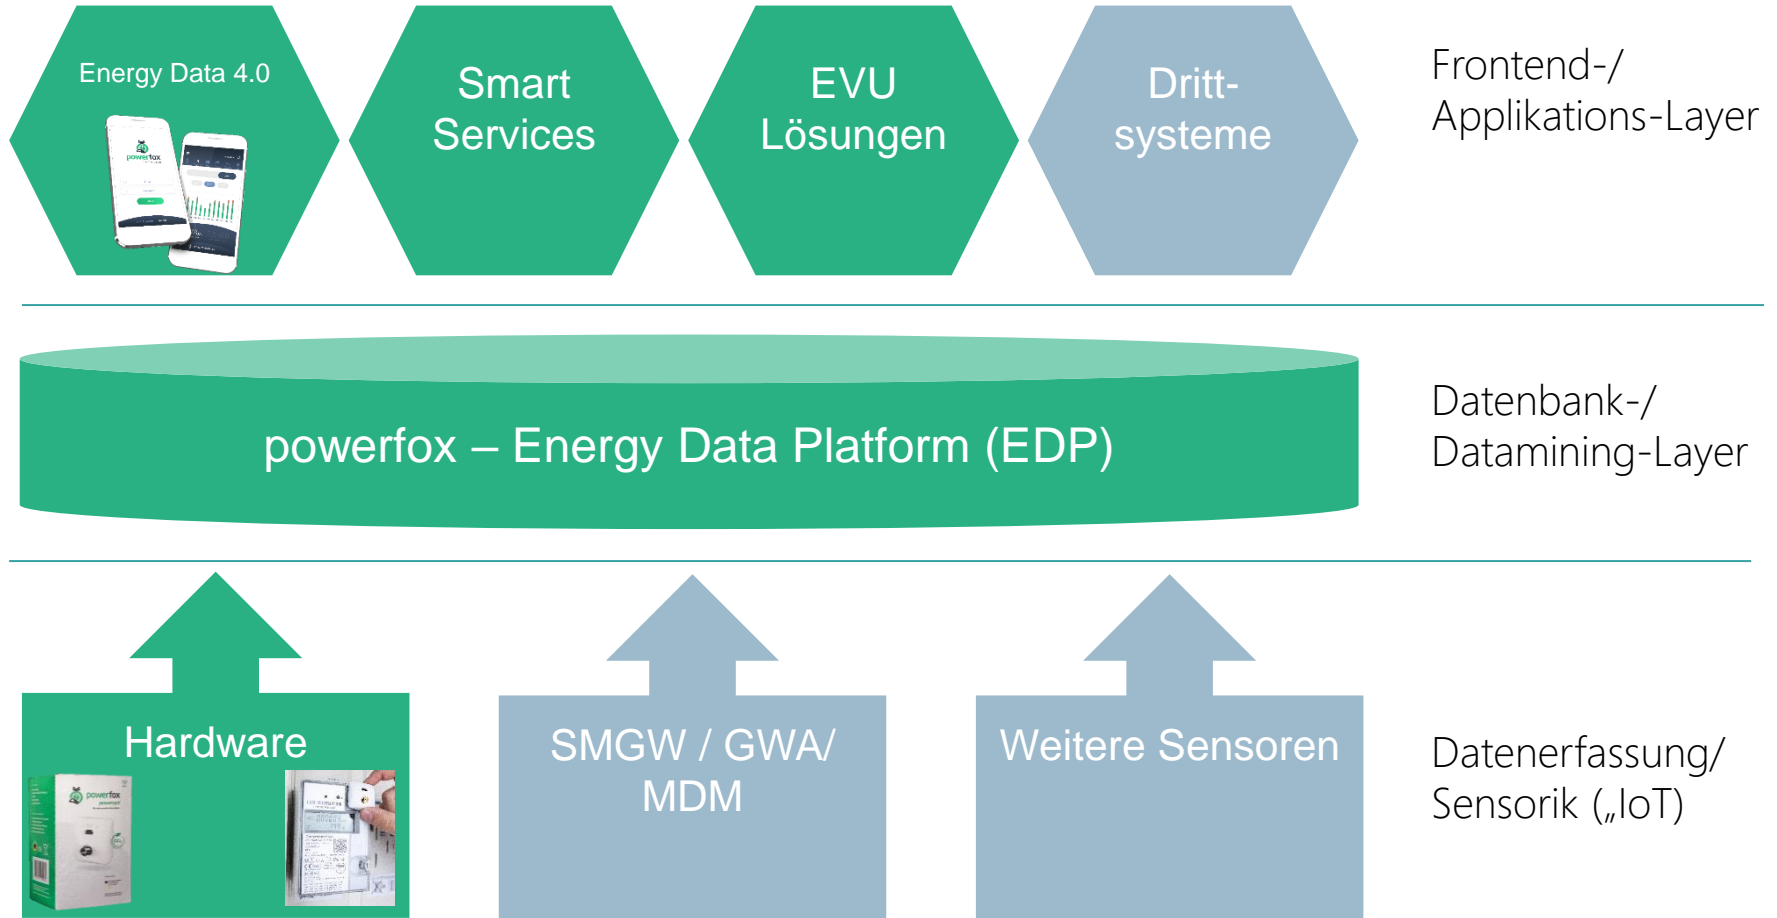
Energy Data 4.0

Smart Services

EVU Lösungen

Dritt-systeme

Frontend-/ Applikations-Layer

powerfox – Energy Data Platform (EDP)

Datenbank-/ Datamining-Layer

Hardware

SMGW / GWA/ MDM

Weitere Sensoren

Datenerfassung/ Sensorik („IoT)